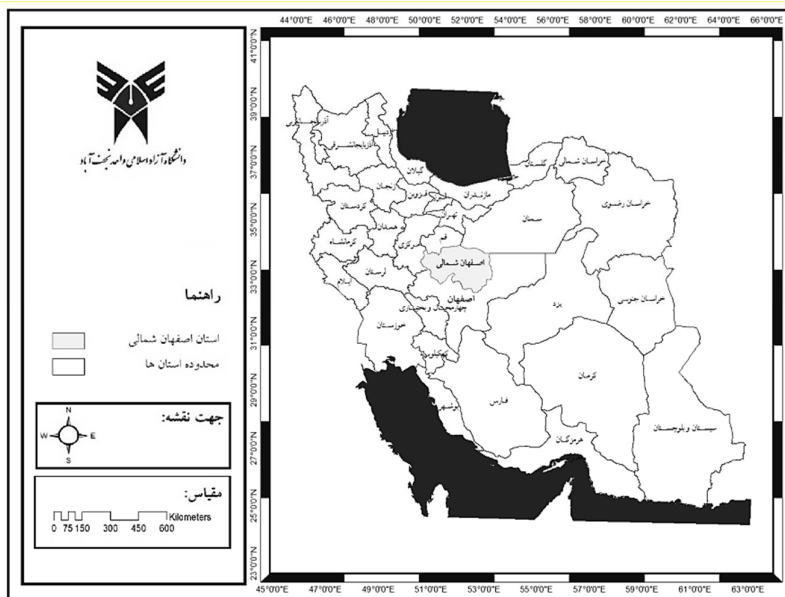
دانشگاه آزاد اسلامی واحد نجف آباد

راهنما

استان اصفهان شمالی

محدوده استان ها

جهت نقشه:

N
W E
S

مقیاس:

0 75 150 300 450 600 Kilometers

44°0'0"E 46°0'0"E 48°0'0"E 50°0'0"E 52°0'0"E 54°0'0"E 56°0'0"E 58°0'0"E 60°0'0"E 62°0'0"E 64°0'0"E 66°0'0"E

45°0'0"E 47°0'0"E 49°0'0"E 51°0'0"E 53°0'0"E 55°0'0"E 57°0'0"E 59°0'0"E 61°0'0"E 63°0'0"E

41°0'0"N 39°0'0"N 37°0'0"N 35°0'0"N 33°0'0"N 31°0'0"N 29°0'0"N 27°0'0"N 25°0'0"N 23°0'0"N

آذربایجان غربی
اردبیل
آذربایجان شرقی
زنجان
گیلان
قزوین
مازندران
گلستان
خراسان شمالی
خراسان رضوی
کردستان
همدان
تهران
البرز
قم
سمنان
کرمانشاه
مرکزی
لرستان
ایلام
اصفهان شمالی
اصفهان
خراسان جنوبی
یزد
چهارمحال و بختیاری
خوزستان
کهگیلویه و بویراحمد
کرمان
فارس
بوشهر
هرمزگان
سیستان و بلوچستان